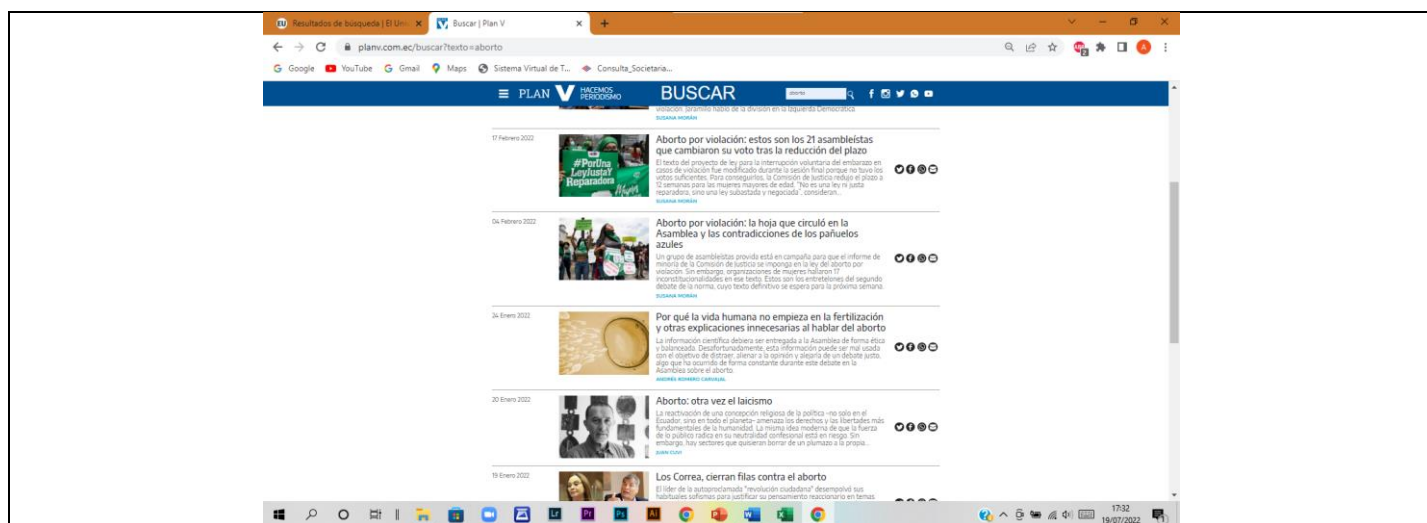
Resultados de búsqueda | El Univ ×
Buscar | Plan V ×
+
planv.com.ec/buscar?texto=aborto
Google YouTube Gmail Maps Sistema Virtual de T... Consulta_Societaria...

PLAN V HACEMOS PERIODISMO
BUSCAR
aborto

violación. Jaramillo habló de la división en la Izquierda Democrática
SUSANA MORÁN

17 Febrero 2022
Aborto por violación: estos son los 21 asambleístas que cambiaron su voto tras la reducción del plazo
El texto del proyecto de ley para la interrupción voluntaria del embarazo en casos de violación fue modificado durante la sesión final porque no tuvo los votos suficientes. Para conseguirlos, la Comisión de Justicia redujo el plazo a 12 semanas para las mujeres mayores de edad. "No es una ley ni justa reparadora, sino una ley subastada y negociada", consideran...
SUSANA MORÁN

04 Febrero 2022
Aborto por violación: la hoja que circuló en la Asamblea y las contradicciones de los pañuelos azules
Un grupo de asambleístas provida está en campaña para que el informe de minoría de la Comisión de Justicia se imponga en la ley del aborto por violación. Sin embargo, organizaciones de mujeres hallaron 17 inconstitucionalidades en ese texto. Estos son los entretelones del segundo debate de la norma, cuyo texto definitivo se espera para la próxima semana.
SUSANA MORÁN

24 Enero 2022
Por qué la vida humana no empieza en la fertilización y otras explicaciones innecesarias al hablar del aborto
La información científica debiera ser entregada a la Asamblea de forma ética y balanceada. Desafortunadamente, esta información puede ser mal usada con el objetivo de distraer, alienar a la opinión y alejarla de un debate justo, algo que ha ocurrido de forma constante durante este debate en la Asamblea sobre el aborto.
ANDRÉS ROMERO CARVAJAL

20 Enero 2022
Aborto: otra vez el laicismo
La reactivación de una concepción religiosa de la política –no solo en el Ecuador, sino en todo el planeta– amenaza los derechos y las libertades más fundamentales de la humanidad. La misma idea moderna de que la fuerza de lo público radica en su neutralidad confesional está en riesgo. Sin embargo, hay sectores que quisieran borrar de un plumazo a la propia...
JUAN CUVI

19 Enero 2022
Los Correa, cierran filas contra el aborto
El líder de la autoproclamada "revolución ciudadana" desempolvó sus habituales sofismas para justificar su pensamiento reaccionario en temas

17:32
19/07/2022